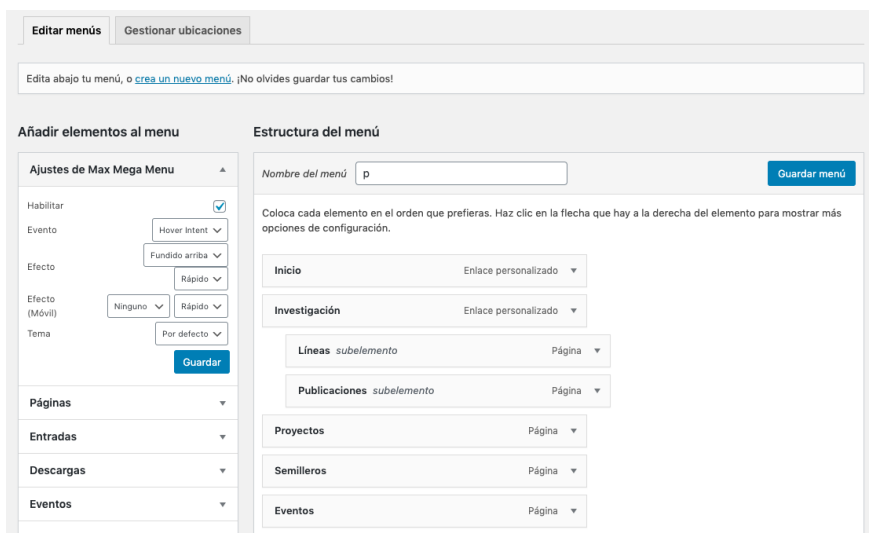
Editar menús Gestionar ubicaciones

Edita abajo tu menú, o crea un nuevo menú. ¡No olvides guardar tus cambios!

Añadir elementos al menu

Ajustes de Max Mega Menu ▲

Habilitar ✓

Evento Hover Intent

Efecto Fundido arriba Rápido

Efecto (Móvil) Ninguno Rápido

Tema Por defecto

Guardar

Páginas ▼

Entradas ▼

Descargas ▼

Eventos ▼

Estructura del menú

Nombre del menú p

Guardar menú

Coloca cada elemento en el orden que prefieras. Haz clic en la flecha que hay a la derecha del elemento para mostrar más opciones de configuración.

Inicio Enlace personalizado ▼

Investigación Enlace personalizado ▼

Líneas subelemento Página ▼

Publicaciones subelemento Página ▼

Proyectos Página ▼

Semilleros Página ▼

Eventos Página ▼